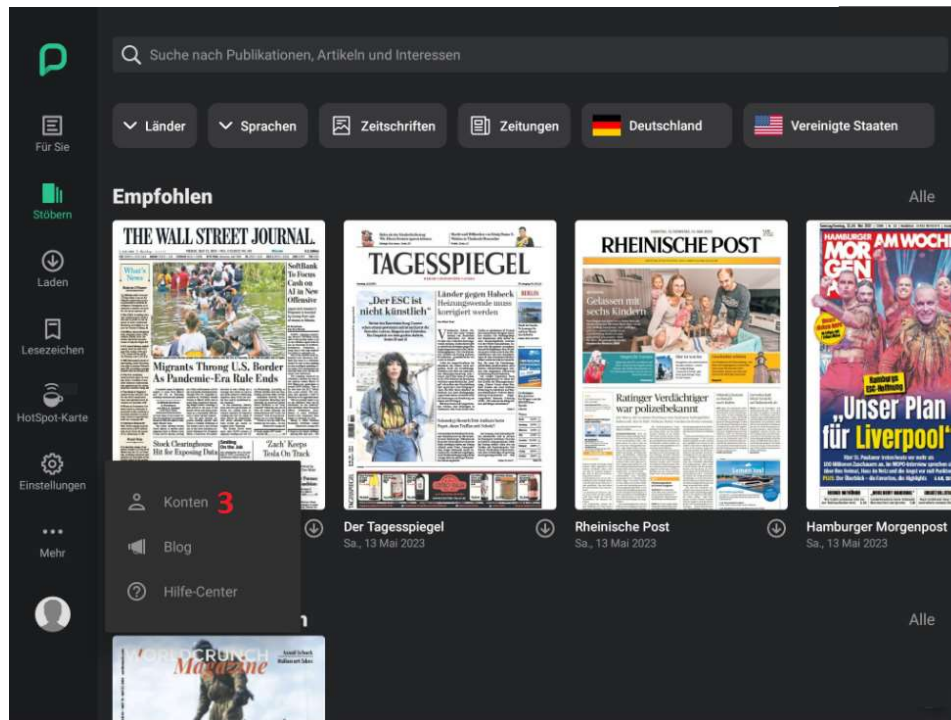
Suche nach Publikationen, Artikeln und Interessen

Für Sie

Stöbern

Laden

Lesezeichen

HotSpot-Karte

Einstellungen

Mehr

Länder
Sprachen
Zeitschriften
Zeitungen
Deutschland
Vereinigte Staaten

Empfohlen

Alle

THE WALL STREET JOURNAL.

Migrants Throng U.S. Border As Pandemic-Era Rule Ends

SoftBank To Focus Cash on AI in New Offensive

Stock Clearinghouse Hit for Blogging

'Zach' Keeps Tesla On Track

TAGESSPIEGEL

„Der ESC ist nicht künstlich"

Länder gegen Habeck Heizungswende muss korrigiert werden

RHEINISCHE POST

Gelassen mit sechs Kindern

Ratinger Verdächtiger war polizeibekannt

MORGEN AM WOCHE

„Unser Plan für Liverpool"

Konten 3

Blog

Hilfe-Center

Der Tagesspiegel
Sa., 13 Mai 2023

Rheinische Post
Sa., 13 Mai 2023

Hamburger Morgenpost
Sa., 13 Mai 2023

Alle

WORLDCRUNCH Magazine